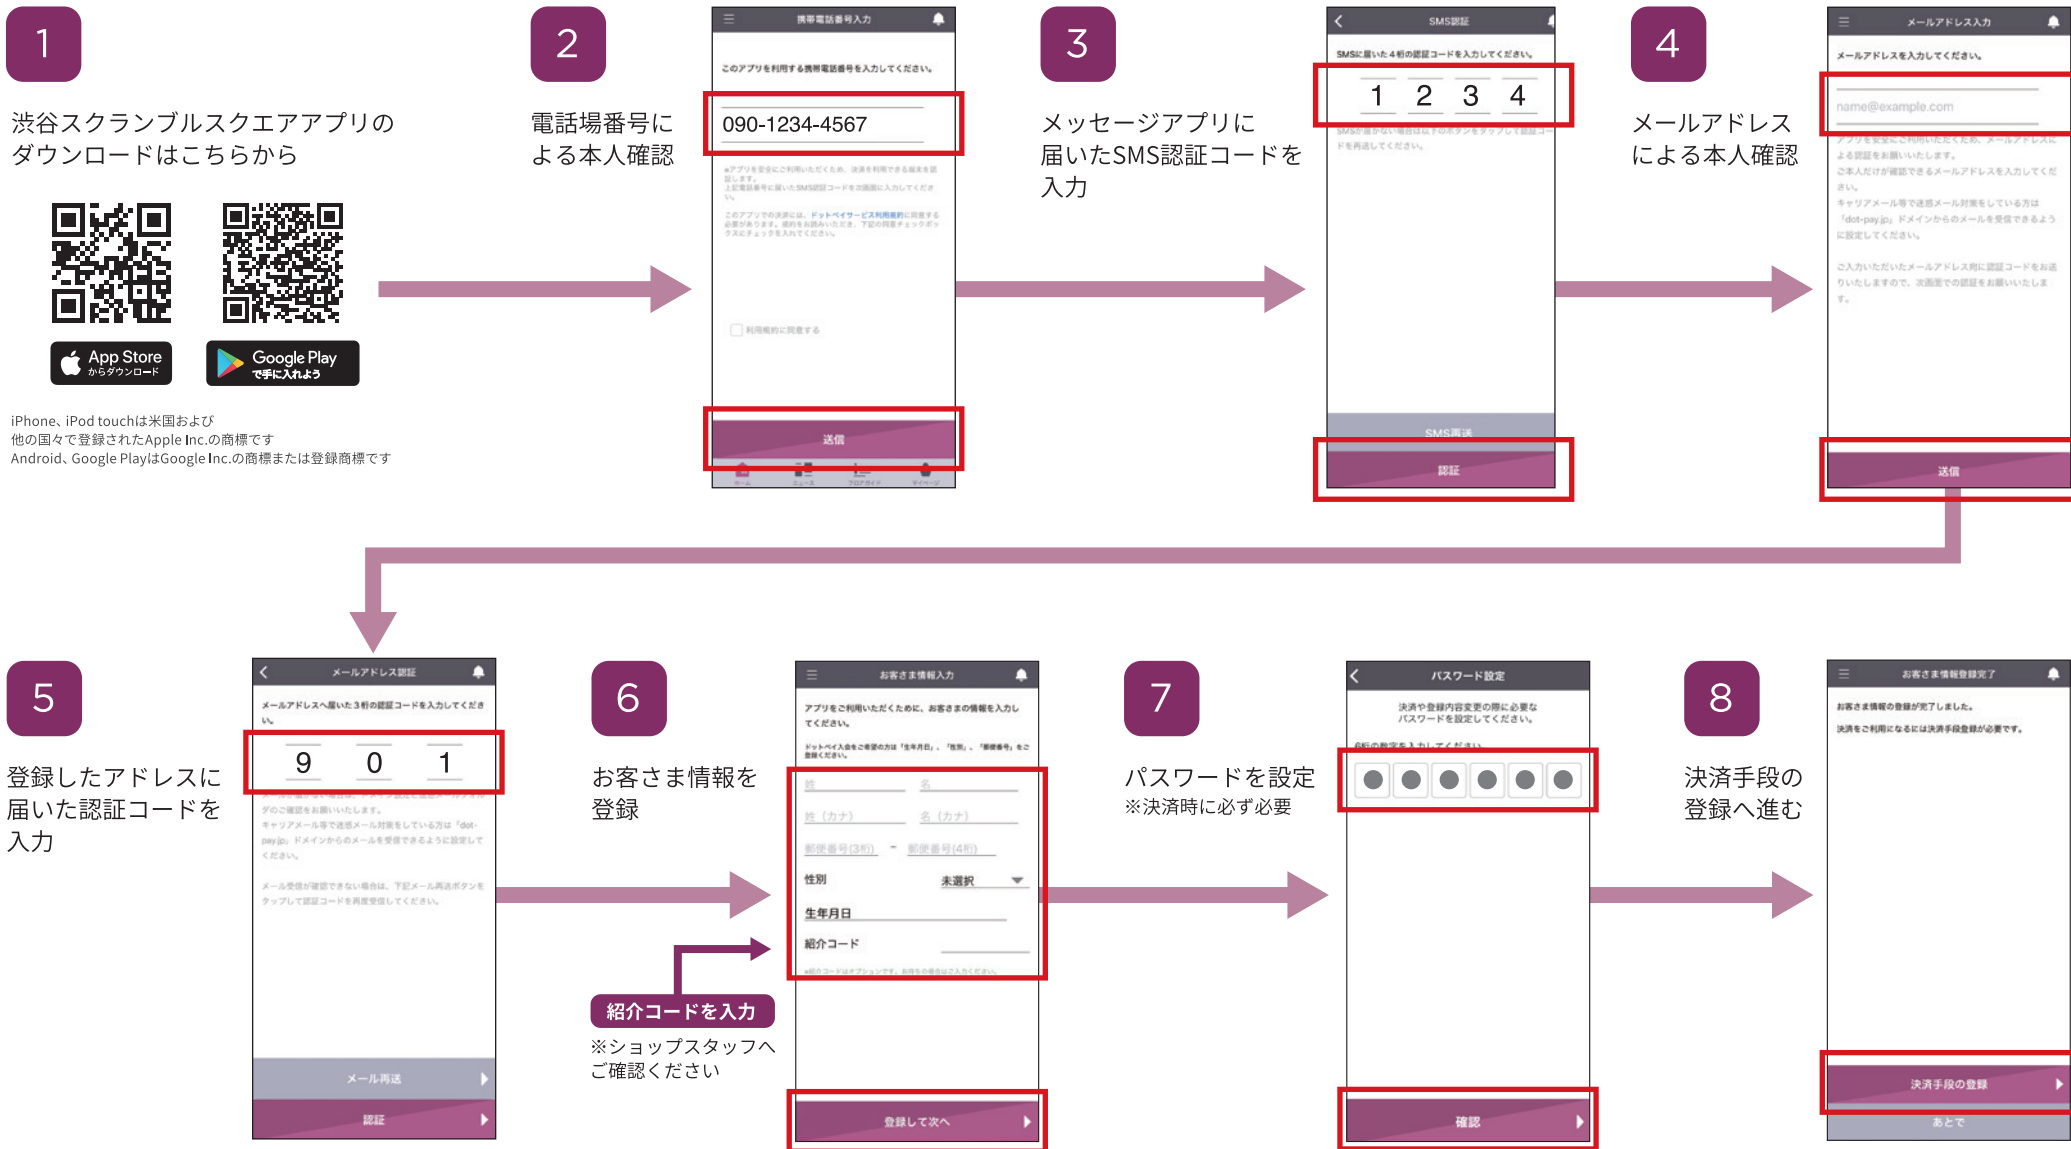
1

渋谷スクランブルスクエアアプリのダウンロードはこちらから

App Store からダウンロード

Google Play で手に入れよう

iPhone、iPod touchは米国および他の国々で登録されたApple Inc.の商標です
Android、Google PlayはGoogle Inc.の商標または登録商標です

2

電話場番号による本人確認

携帯電話番号入力

このアプリを利用する携帯電話番号を入力してください。

090-1234-4567

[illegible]

利用規約に同意する

送信

3

メッセージアプリに届いたSMS認証コードを入力

SMS認証

SMSに届いた4桁の認証コードを入力してください。

1 2 3 4

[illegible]

SMS再送

認証

4

メールアドレスによる本人確認

メールアドレス入力

メールアドレスを入力してください。

name@example.com

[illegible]

送信

5

登録したアドレスに届いた認証コードを入力

メールアドレス認証

メールアドレスへ届いた3桁の認証コードを入力してください。

9 0 1

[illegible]

メール再送

認証

6

お客さま情報を登録

紹介コードを入力

※ショップスタッフへご確認ください

お客さま情報入力

アプリをご利用いただくために、お客さまの情報を入力してください。

姓 名
姓（カナ） 名（カナ）
郵便番号(3桁) - 郵便番号(4桁)
性別 未選択
生年月日
紹介コード

登録して次へ

7

パスワードを設定
※決済時に必ず必要

パスワード設定

決済や登録内容変更の際に必要なパスワードを設定してください。

確認

8

決済手段の登録へ進む

お客さま情報登録完了

お客さま情報の登録が完了しました。
決済をご利用になるには決済手段登録が必要です。

決済手段の登録

あとで